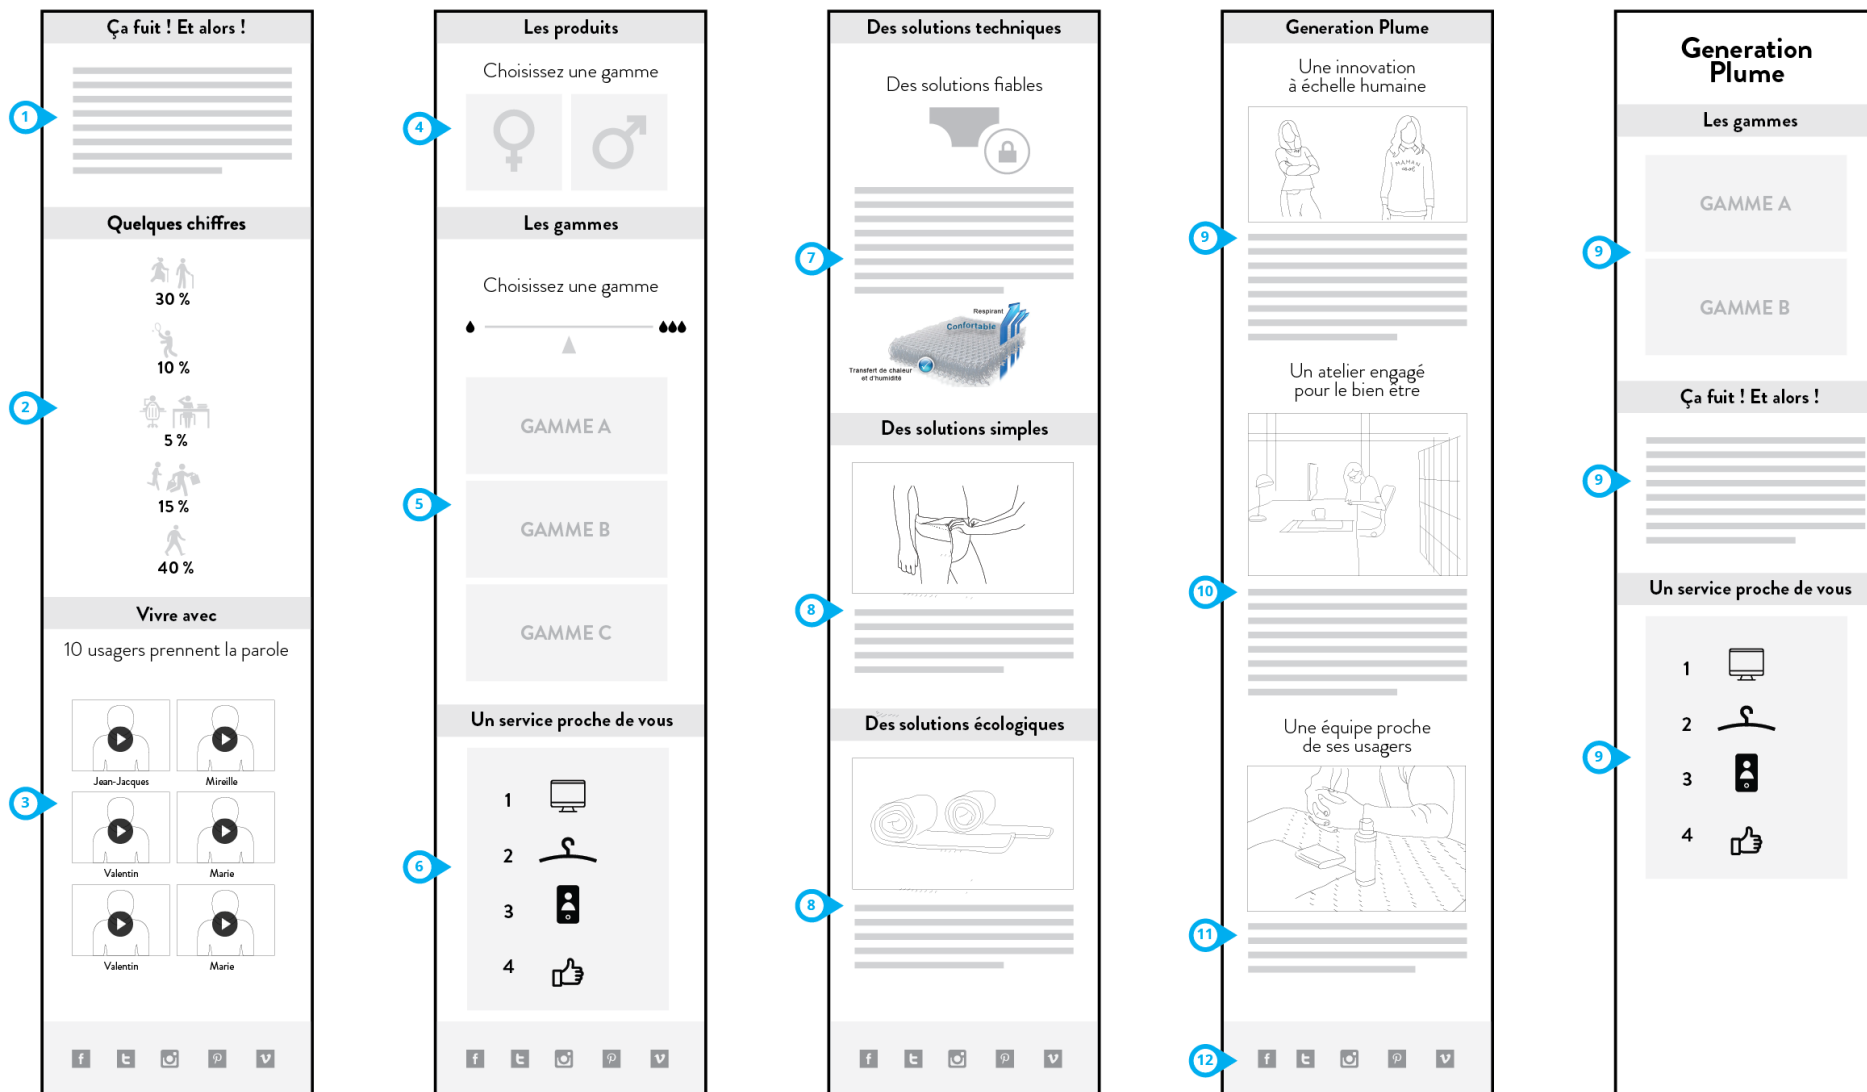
Ça fuit ! Et alors !

1

Quelques chiffres

30 %

10 %

2

5 %

15 %

40 %

Vivre avec

10 usagers prennent la parole

Jean-Jacques
Mireille

3

Valentin
Marie

Valentin
Marie

Les produits

Choisissez une gamme

4

Les gammes

Choisissez une gamme

GAMME A

5

GAMME B

GAMME C

Un service proche de vous

1

6

2

3

4

Des solutions techniques

Des solutions fiables

7

Respirant
Confortable
Transfert de chaleur et d'humidité

Des solutions simples

8

Des solutions écologiques

8

Generation Plume

Une innovation à échelle humaine

9

Un atelier engagé pour le bien être

10

Une équipe proche de ses usagers

11

12

Generation Plume

Les gammes

GAMME A

9

GAMME B

Ça fuit ! Et alors !

9

Un service proche de vous

1

2

9

3

4